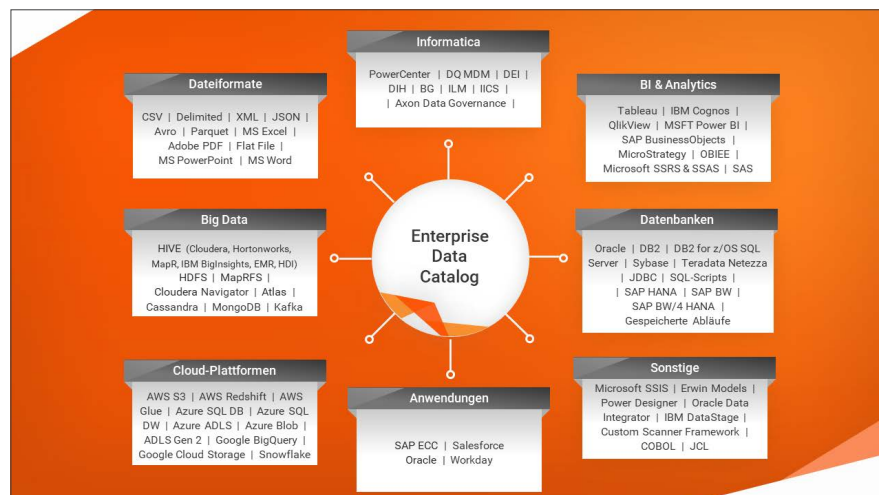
Informatica

PowerCenter | DQ MDM | DEI | DIH | BG | ILM | IICS | | Axon Data Governance |

Dateiformate

CSV | Delimited | XML | JSON | Avro | Parquet | MS Excel | Adobe PDF | Flat File | MS PowerPoint | MS Word

BI & Analytics

Tableau | IBM Cognos | QlikView | MSFT Power BI | SAP BusinessObjects | MicroStrategy | OBIEE | Microsoft SSRS & SSAS | SAS

Big Data

HIVE (Cloudera, Hortonworks, MapR, IBM BigInsights, EMR, HDI) HDFS | MapRFS | Cloudera Navigator | Atlas | Cassandra | MongoDB | Kafka

Enterprise Data Catalog

Datenbanken

Oracle | DB2 | DB2 for z/OS SQL Server | Sybase | Teradata Netezza | JDBC | SQL-Scripts | | SAP HANA | SAP BW | SAP BW/4 HANA | Gespeicherte Abläufe

Cloud-Plattformen

AWS S3 | AWS Redshift | AWS Glue | Azure SQL DB | Azure SQL DW | Azure ADLS | Azure Blob | ADLS Gen 2 | Google BigQuery | Google Cloud Storage | Snowflake

Anwendungen

SAP ECC | Salesforce Oracle | Workday

Sonstige

Microsoft SSIS | Erwin Models | Power Designer | Oracle Data Integrator | IBM DataStage | Custom Scanner Framework | COBOL | JCL